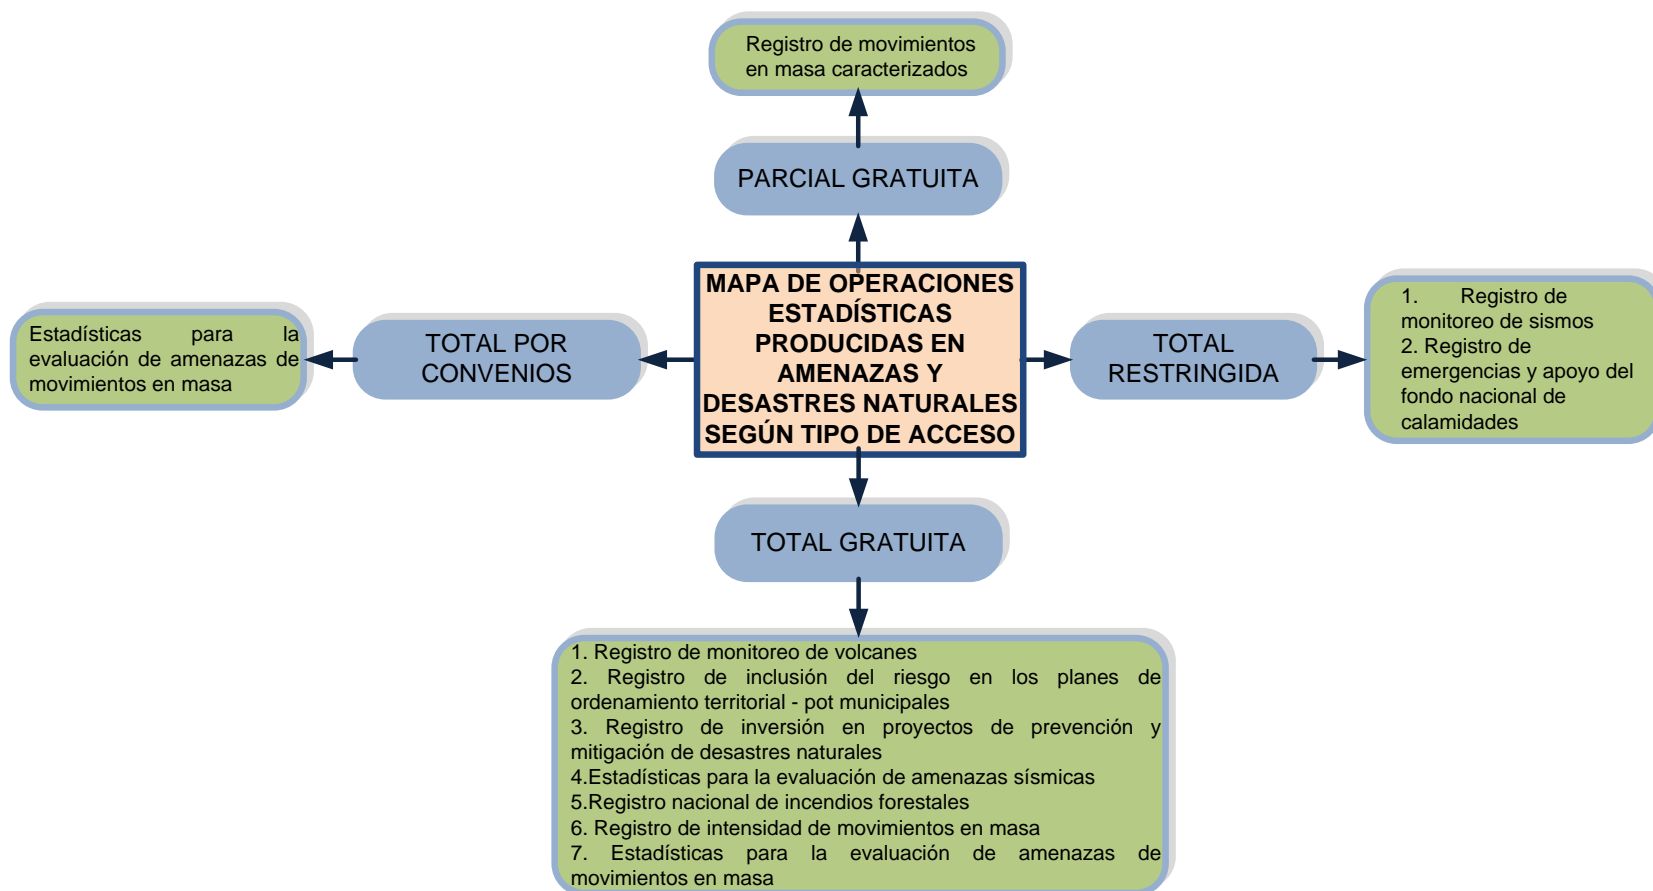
Registro de movimientos en masa caracterizados

PARCIAL GRATUITA

Estadísticas para la evaluación de amenazas de movimientos en masa

TOTAL POR CONVENIOS

MAPA DE OPERACIONES ESTADÍSTICAS PRODUCIDAS EN AMENAZAS Y DESASTRES NATURALES SEGÚN TIPO DE ACCESO

TOTAL RESTRINGIDA

1. Registro de monitoreo de sismos
2. Registro de emergencias y apoyo del fondo nacional de calamidades

TOTAL GRATUITA

1. Registro de monitoreo de volcanes
2. Registro de inclusión del riesgo en los planes de ordenamiento territorial - pot municipales
3. Registro de inversión en proyectos de prevención y mitigación de desastres naturales
4.Estadísticas para la evaluación de amenazas sísmicas
5.Registro nacional de incendios forestales
6. Registro de intensidad de movimientos en masa
7. Estadísticas para la evaluación de amenazas de movimientos en masa